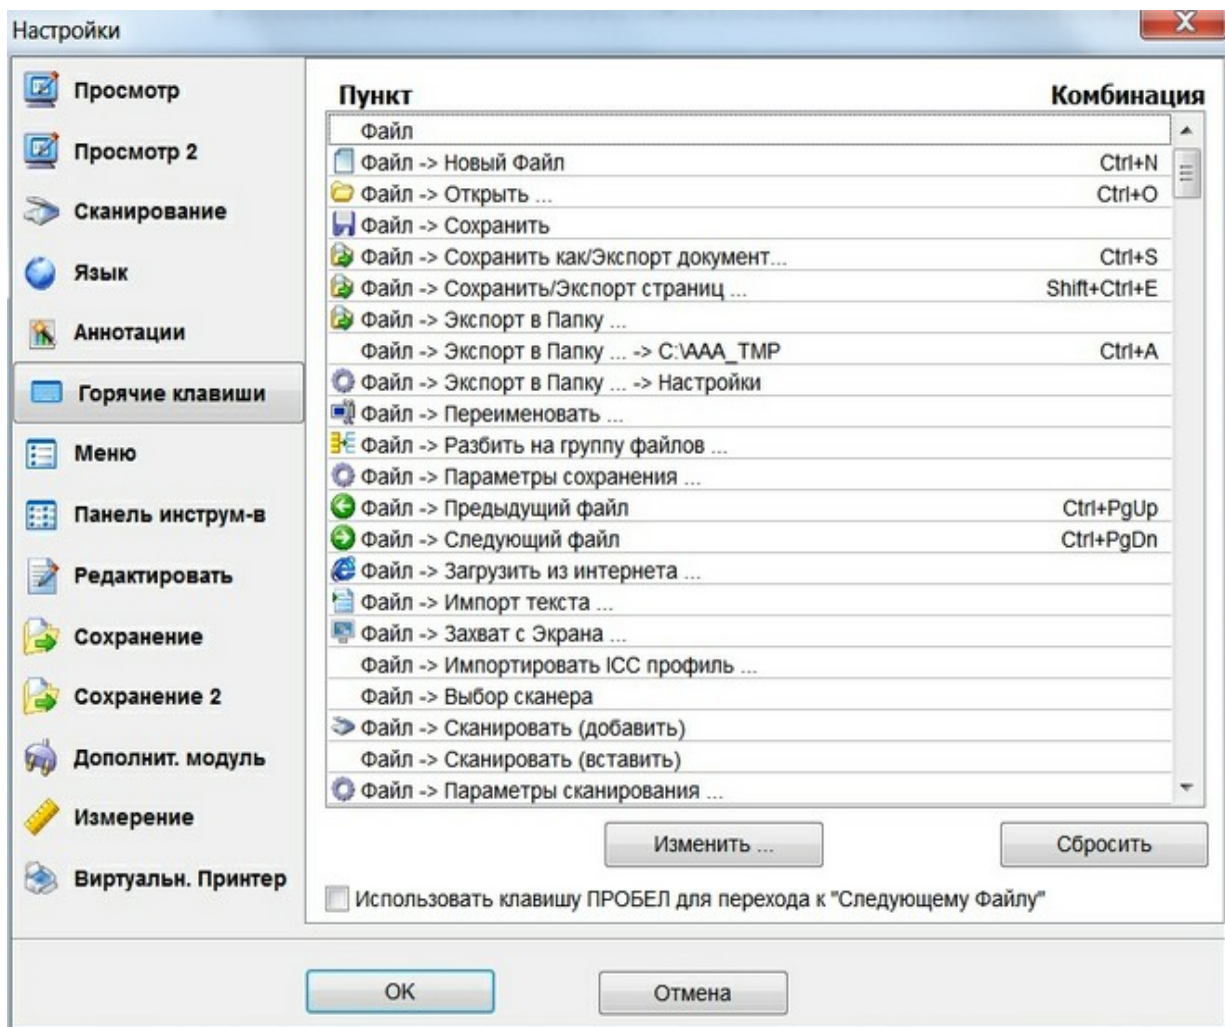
Настройки

X

Просмотр
Просмотр 2
Сканирование
Язык
Аннотации
Горячие клавиши
Меню
Панель инструм-в
Редактировать
Сохранение
Сохранение 2
Дополнит. модуль
Измерение
Виртуальн. Принтер

| Пункт | Комбинация |
|---|---|
| Файл | |
| Файл -> Новый Файл | Ctrl+N |
| Файл -> Открыть ... | Ctrl+O |
| Файл -> Сохранить | |
| Файл -> Сохранить как/Экспорт документ... | Ctrl+S |
| Файл -> Сохранить/Экспорт страниц ... | Shift+Ctrl+E |
| Файл -> Экспорт в Папку ... | |
| Файл -> Экспорт в Папку ... -> C:\AAA_TMP | Ctrl+A |
| Файл -> Экспорт в Папку ... -> Настройки | |
| Файл -> Переименовать ... | |
| Файл -> Разбить на группу файлов ... | |
| Файл -> Параметры сохранения ... | |
| Файл -> Предыдущий файл | Ctrl+PgUp |
| Файл -> Следующий файл | Ctrl+PgDn |
| Файл -> Загрузить из интернета ... | |
| Файл -> Импорт текста ... | |
| Файл -> Захват с Экрана ... | |
| Файл -> Импортировать ICC профиль ... | |
| Файл -> Выбор сканера | |
| Файл -> Сканировать (добавить) | |
| Файл -> Сканировать (вставить) | |
| Файл -> Параметры сканирования ... | |

Изменить ...
Сбросить

Использовать клавишу ПРОБЕЛ для перехода к "Следующему Файлу"

OK
Отмена